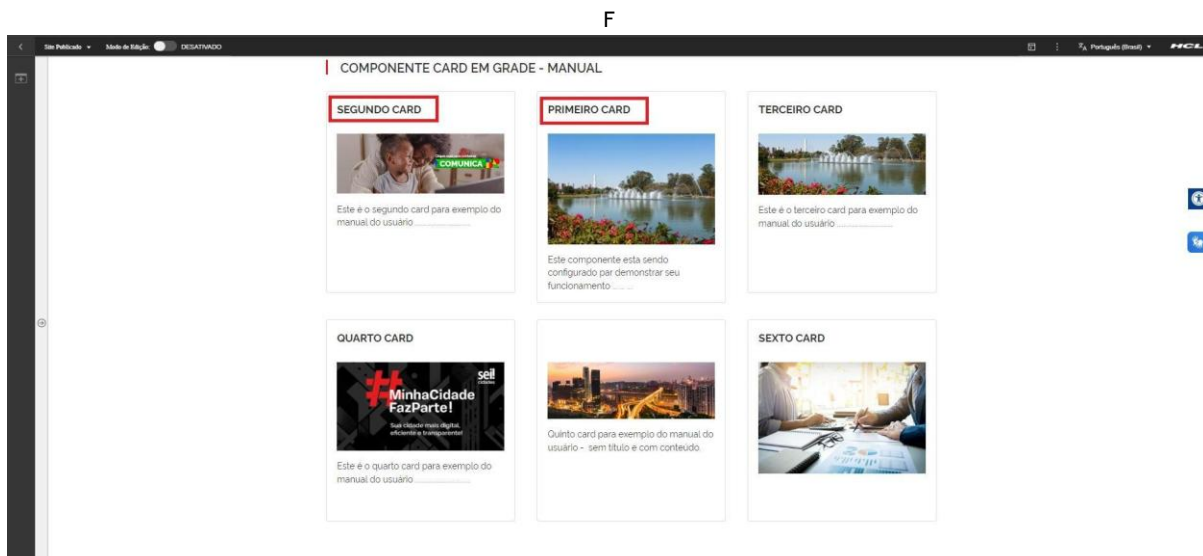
F

Site Publicado ▾ Modo de Edição DESATIVADO

Português (Brasil) ▾ HCL

COMPONENTE CARD EM GRADE - MANUAL

SEGUNDO CARD

COMUNICA

Este é o segundo card para exemplo do manual do usuário ....................

PRIMEIRO CARD

Este componente esta sendo configurado par demonstrar seu funcionamento ..... ...

TERCEIRO CARD

Este é o terceiro card para exemplo do manual do usuário ....................

QUARTO CARD

sei! #MinhaCidade FazParte!

Sua cidade mais digital, eficiente e transparente!

Este é o quarto card para exemplo do manual do usuário ....................

Quinto card para exemplo do manual do usuário - sem título e com conteúdo.

SEXTO CARD